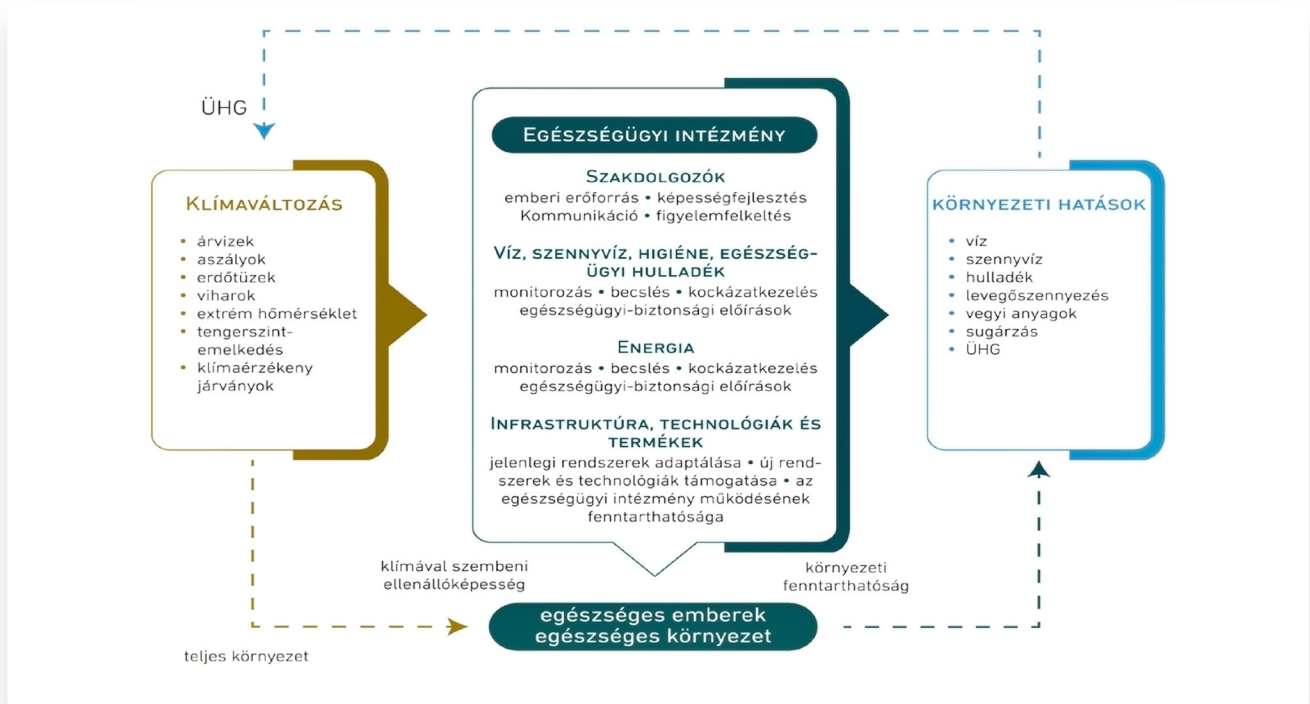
ÜHG

Klímaváltozás

- árvizek
- aszályok
- erdőtüzek
- viharok
- extrém hőmérséklet
- tengerszint-emelkedés
- klímaérzékeny járványok

Egészségügyi intézmény

Szakdolgozók
emberi erőforrás • képességfejlesztés Kommunikáció • figyelemfelkeltés

Víz, szennyvíz, higiéne, egészségügyi hulladék
monitorozás • becslés • kockázatkezelés egészségügyi-biztonsági előírások

Energia
monitorozás • becslés • kockázatkezelés egészségügyi-biztonsági előírások

Infrastruktúra, technológiák és termékek
jelenlegi rendszerek adaptálása • új rendszerek és technológiák támogatása • az egészségügyi intézmény működésének fenntarthatósága

környezeti hatások

- víz
- szennyvíz
- hulladék
- levegőszennyezés
- vegyi anyagok
- sugárzás
- ÜHG

klímával szembeni ellenállóképesség

környezeti fenntarthatóság

egészséges emberek egészséges környezet

teljes környezet